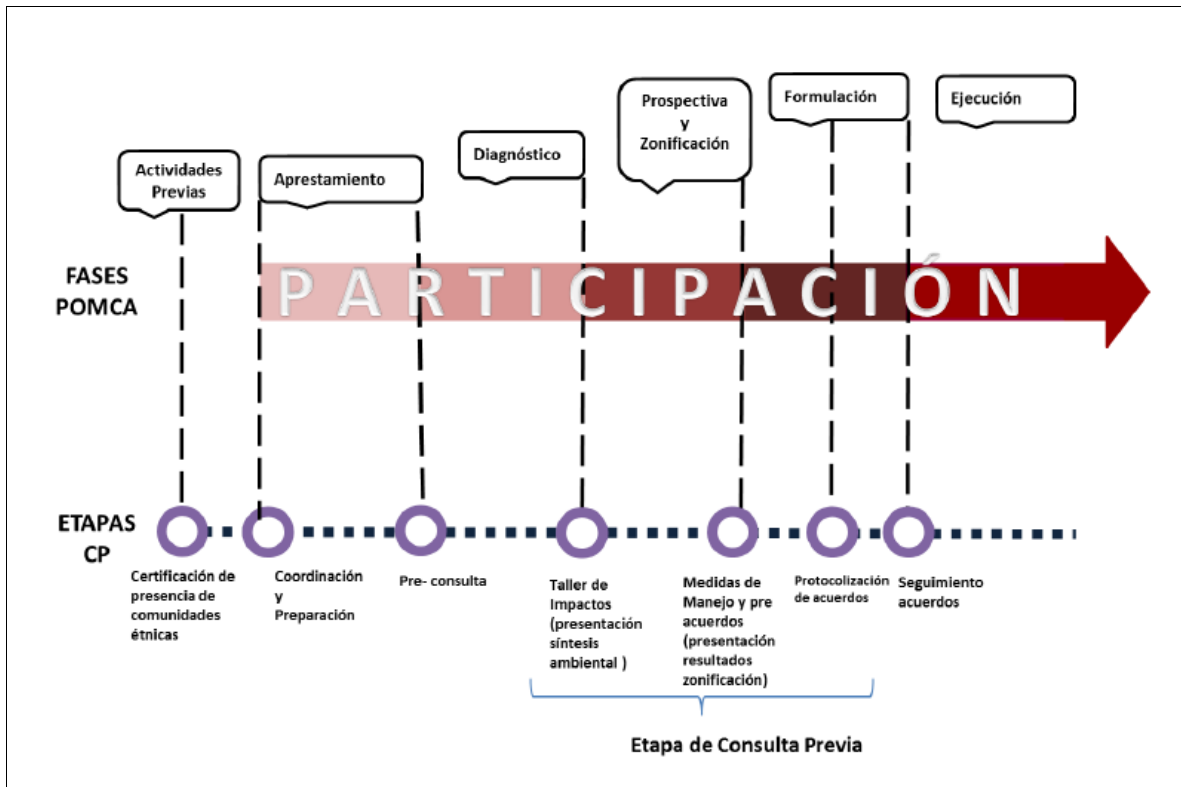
Actividades Previas

Apestamiento

Diagnóstico

Prospectiva y Zonificación

Formulación

Ejecución

FASES POMCA

PARTICIPACIÓN

ETAPAS CP

Certificación de presencia de comunidades étnicas

Coordinación y Preparación

Pre- consulta

Taller de Impactos (presentación síntesis ambiental )

Medidas de Manejo y pre acuerdos (presentación resultados zonificación)

Protocolización de acuerdos

Seguimiento acuerdos

Etapa de Consulta Previa